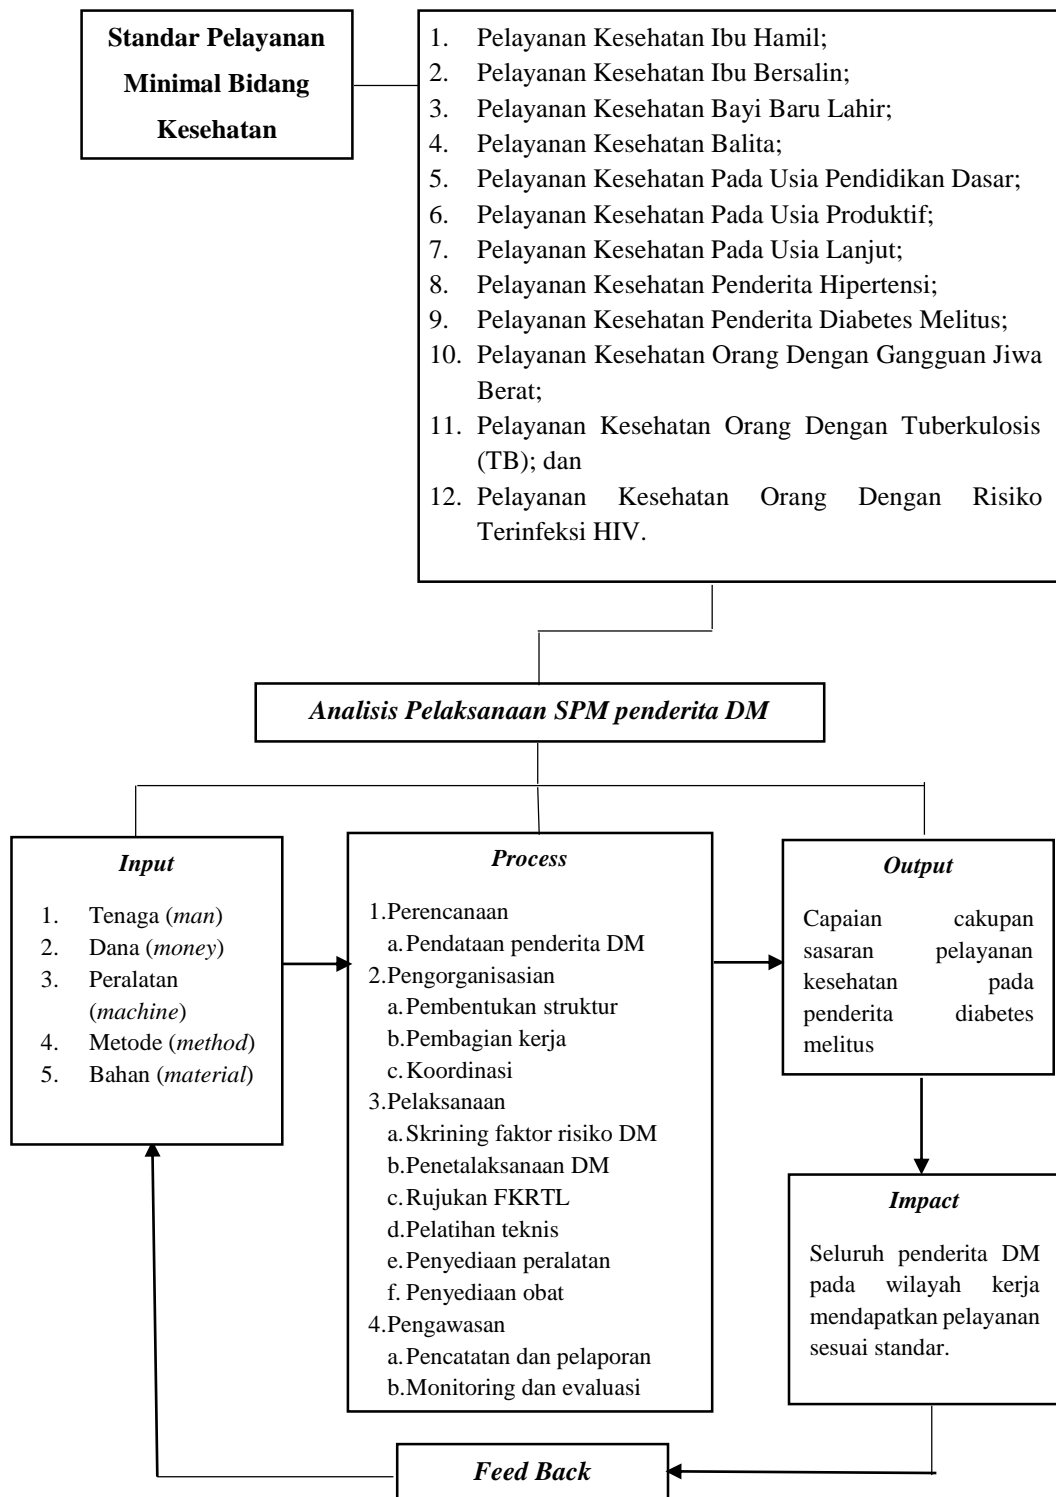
**Standar Pelayanan Minimal Bidang Kesehatan**

1. Pelayanan Kesehatan Ibu Hamil;
2. Pelayanan Kesehatan Ibu Bersalin;
3. Pelayanan Kesehatan Bayi Baru Lahir;
4. Pelayanan Kesehatan Balita;
5. Pelayanan Kesehatan Pada Usia Pendidikan Dasar;
6. Pelayanan Kesehatan Pada Usia Produktif;
7. Pelayanan Kesehatan Pada Usia Lanjut;
8. Pelayanan Kesehatan Penderita Hipertensi;
9. Pelayanan Kesehatan Penderita Diabetes Melitus;
10. Pelayanan Kesehatan Orang Dengan Gangguan Jiwa Berat;
11. Pelayanan Kesehatan Orang Dengan Tuberkulosis (TB); dan
12. Pelayanan Kesehatan Orang Dengan Risiko Terinfeksi HIV.

*Analisis Pelaksanaan SPM penderita DM*

*Input*

1. Tenaga (*man*)
2. Dana (*money*)
3. Peralatan (*machine*)
4. Metode (*method*)
5. Bahan (*material*)

*Process*

1.Perencanaan
a. Pendataan penderita DM
2.Pengorganisasian
a. Pembentukan struktur
b. Pembagian kerja
c. Koordinasi
3.Pelaksanaan
a. Skrining faktor risiko DM
b. Penetalaksanaan DM
c. Rujukan FKRTL
d. Pelatihan teknis
e. Penyediaan peralatan
f. Penyediaan obat
4.Pengawasan
a. Pencatatan dan pelaporan
b. Monitoring dan evaluasi

*Output*

Capaian cakupan sasaran pelayanan kesehatan pada penderita diabetes melitus

*Impact*

Seluruh penderita DM pada wilayah kerja mendapatkan pelayanan sesuai standar.

*Feed Back*